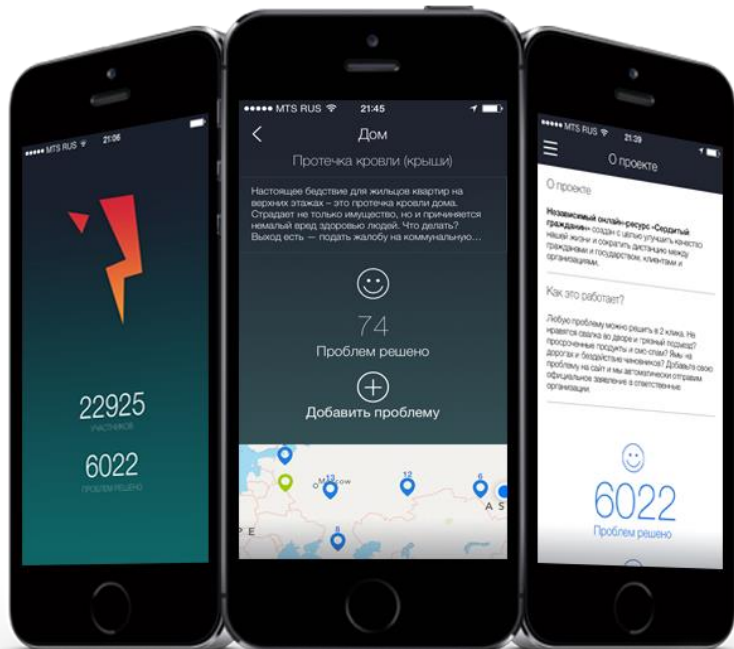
●●●●● MTS RUS 21:06

22925
участников

6022
проблем решено

●●●●● MTS RUS 21:45

Дом

Протечка кровли (крыши)

Настоящее бедствие для жильцов квартир на верхних этажах – это протечка кровли дома. Страдает не только имущество, но и причиняется немалый вред здоровью людей. Что делать? Выход есть — подать жалобу на коммунальную…

74
Проблем решено

Добавить проблему

12
13
6
8
Moscow

●●●●● MTS RUS 21:39

О проекте

О проекте

Независимый онлайн-ресурс «Сердитый гражданин» создан с целью улучшить качество нашей жизни и сократить дистанцию между гражданами и государством, клиентами и организациями.

Как это работает?

Любую проблему можно решить в 2 клика. Не нравится свалка во дворе и грязный подъезд? просроченные продукты и смс-спам? Ямы на дорогах и бездействие чиновников? Добавьте свою проблему на сайт и мы автоматически отправим официальное заявление в ответственные организации.

6022
Проблем решено